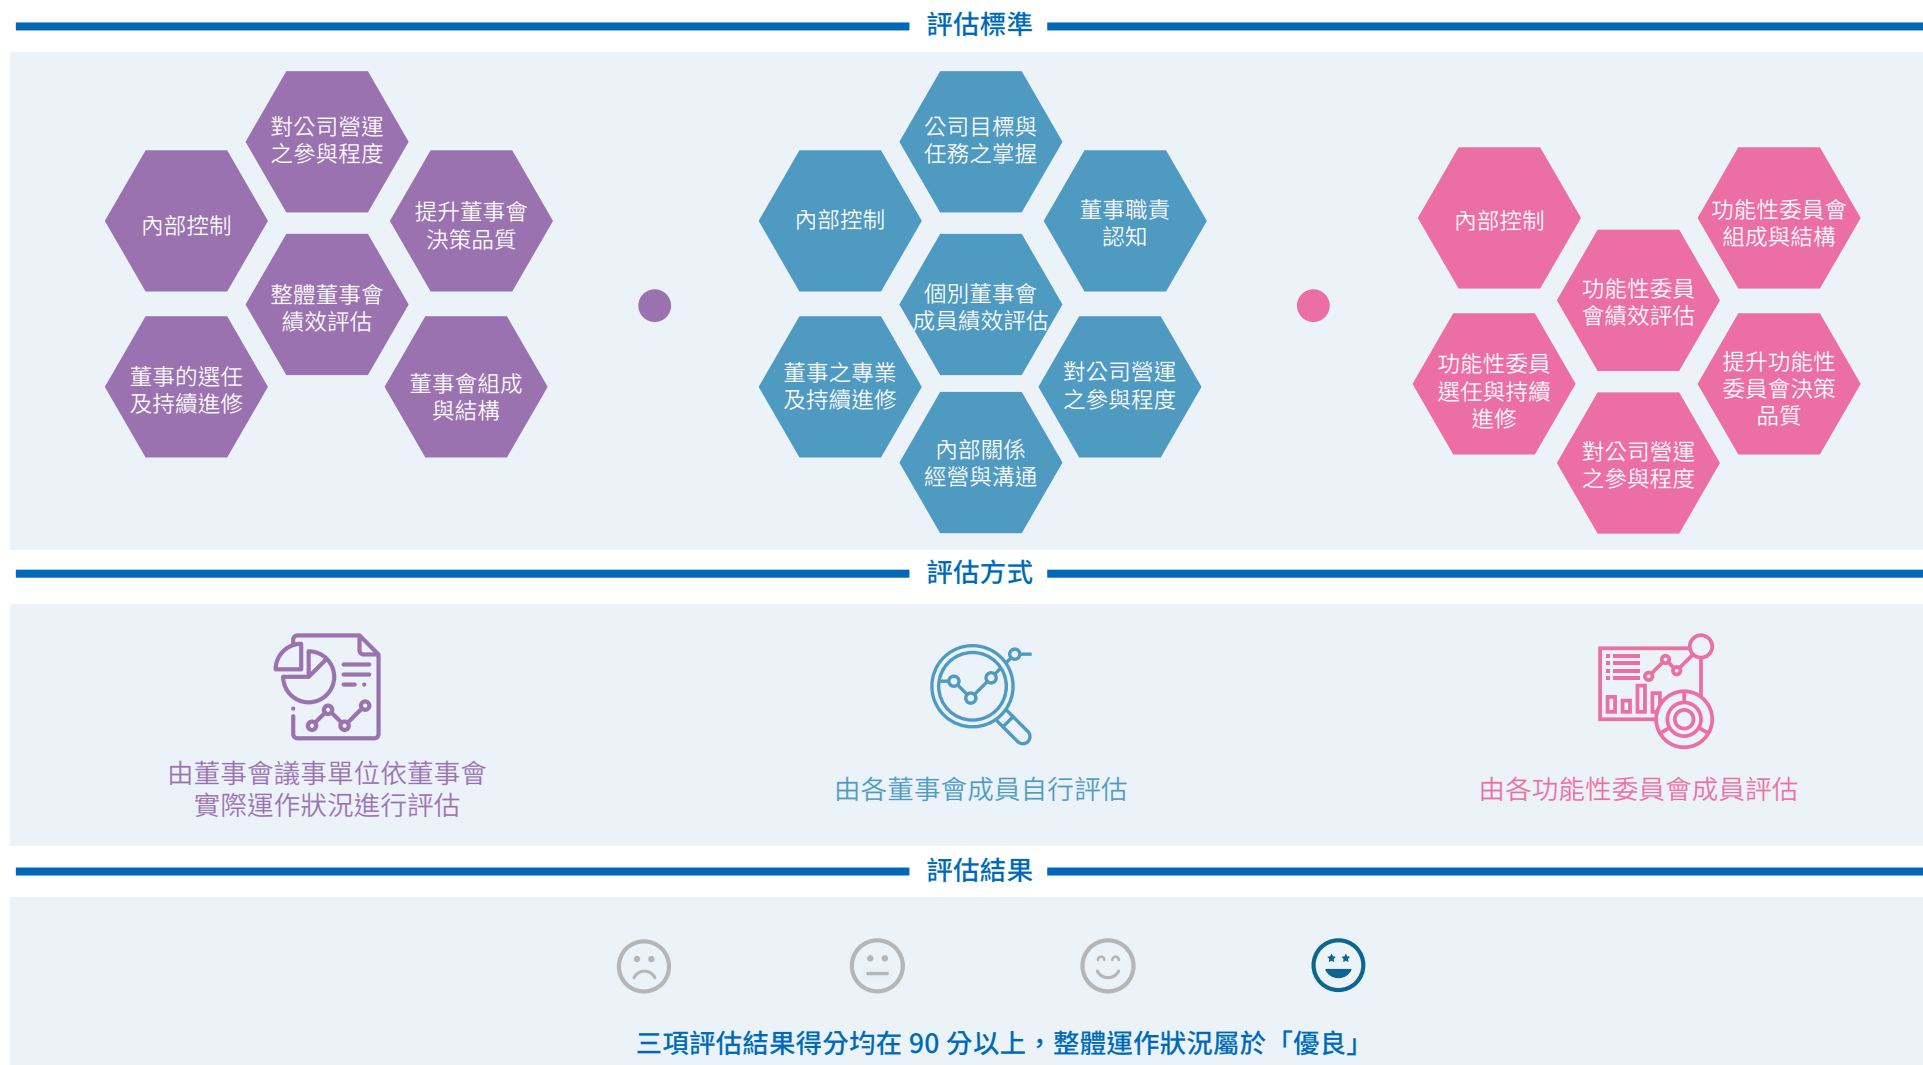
評估標準

對公司營運之參與程度

內部控制

提升董事會決策品質

整體董事會績效評估

董事的選任及持續進修

董事會組成與結構

公司目標與任務之掌握

內部控制

董事職責認知

個別董事會成員績效評估

董事之專業及持續進修

對公司營運之參與程度

內部關係經營與溝通

內部控制

功能性委員會組成與結構

功能性委員會績效評估

功能性委員選任與持續進修

提升功能性委員會決策品質

對公司營運之參與程度

評估方式

由董事會議事單位依董事會實際運作狀況進行評估

由各董事會成員自行評估

由各功能性委員會成員評估

評估結果

三項評估結果得分均在 90 分以上，整體運作狀況屬於「優良」